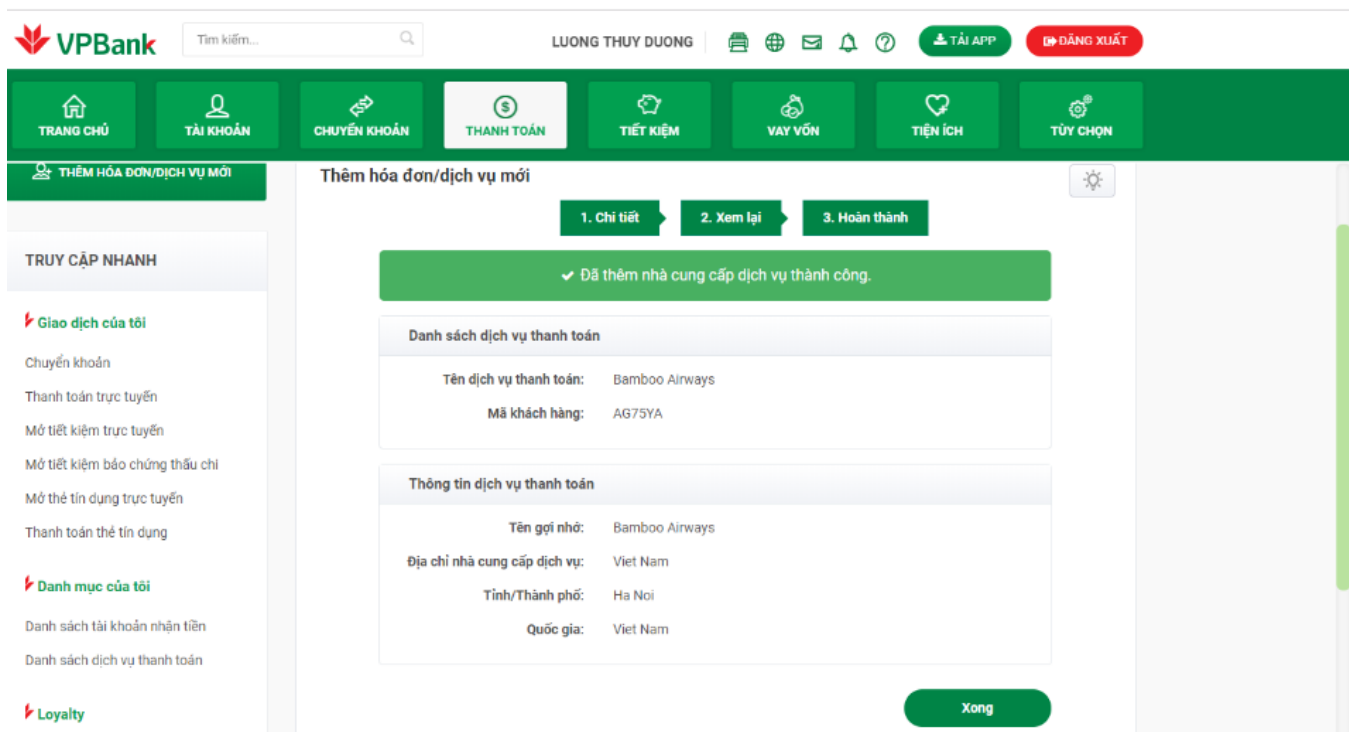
VPBank

Tìm kiếm...

LUONG THUY DUONG

TẢI APP

ĐĂNG XUẤT

TRANG CHỦ

TÀI KHOẢN

CHUYỂN KHOẢN

THANH TOÁN

TIẾT KIỆM

VAY VỐN

TIỆN ÍCH

TÙY CHỌN

THÊM HÓA ĐƠN/DỊCH VỤ MỚI

TRUY CẬP NHANH

Giao dịch của tôi

Chuyển khoản

Thanh toán trực tuyến

Mở tiết kiệm trực tuyến

Mở tiết kiệm bảo chứng thấu chi

Mở thẻ tín dụng trực tuyến

Thanh toán thẻ tín dụng

Danh mục của tôi

Danh sách tài khoản nhận tiền

Danh sách dịch vụ thanh toán

Loyalty

Thêm hóa đơn/dịch vụ mới

1. Chi tiết

2. Xem lại

3. Hoàn thành

✔ Đã thêm nhà cung cấp dịch vụ thành công.

Danh sách dịch vụ thanh toán

Tên dịch vụ thanh toán: Bamboo Airways

Mã khách hàng: AG75YA

Thông tin dịch vụ thanh toán

Tên gợi nhớ: Bamboo Airways

Địa chỉ nhà cung cấp dịch vụ: Viet Nam

Tỉnh/Thành phố: Ha Noi

Quốc gia: Viet Nam

Xong